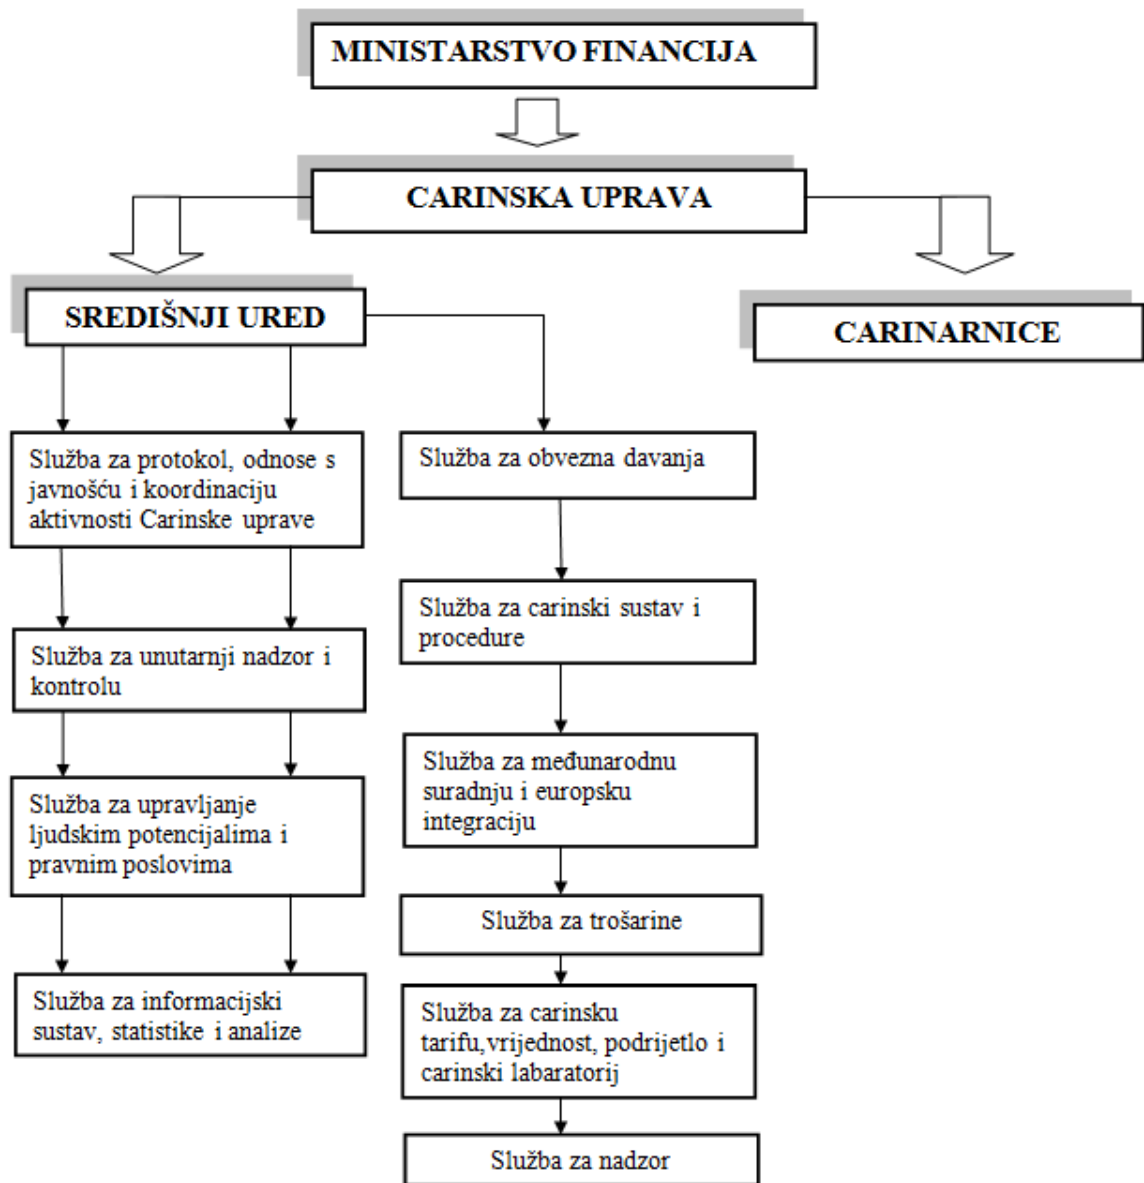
MINISTARSTVO FINANCIJA

CARINSKA UPRAVA

SREDIŠNJI URED

CARINARNICE

Služba za protokol, odnose s javnošću i koordinaciju aktivnosti Carinske uprave

Služba za unutarnji nadzor i kontrolu

Služba za upravljanje ljudskim potencijalima i pravnim poslovima

Služba za informacijski sustav, statistike i analize

Služba za obvezna davanja

Služba za carinski sustav i procedure

Služba za međunarodnu suradnju i europsku integraciju

Služba za trošarine

Služba za carinsku tarifu,vrijednost, podrijetlo i carinski labaratorij

Služba za nadzor